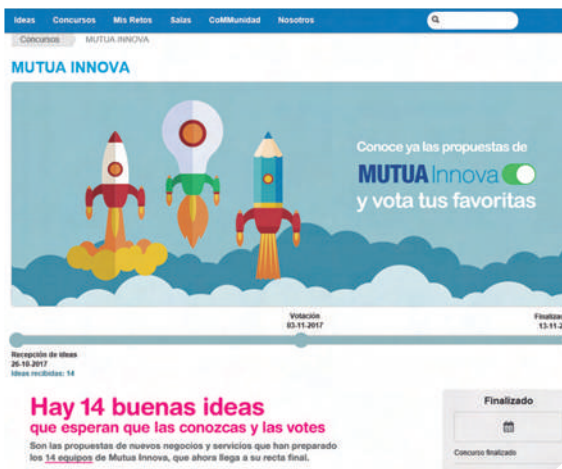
Ideas Concursos Mis Retos Salas CoMMunidad Nosotros

Concursos MUTUA INNOVA

MUTUA INNOVA

Conoce ya las propuestas de MUTUA Innova y vota tus favoritas

Votación 03-11-2017

Finalizad 13-11-2

Recepción de ideas 26-10-2017
Ideas recibidas: 14

Hay 14 buenas ideas
que esperan que las conozcas y las votes

Son las propuestas de nuevos negocios y servicios que han preparado los 14 equipos de Mutua Innova, que ahora llega a su recta final.

Finalizado

Concurso finalizado